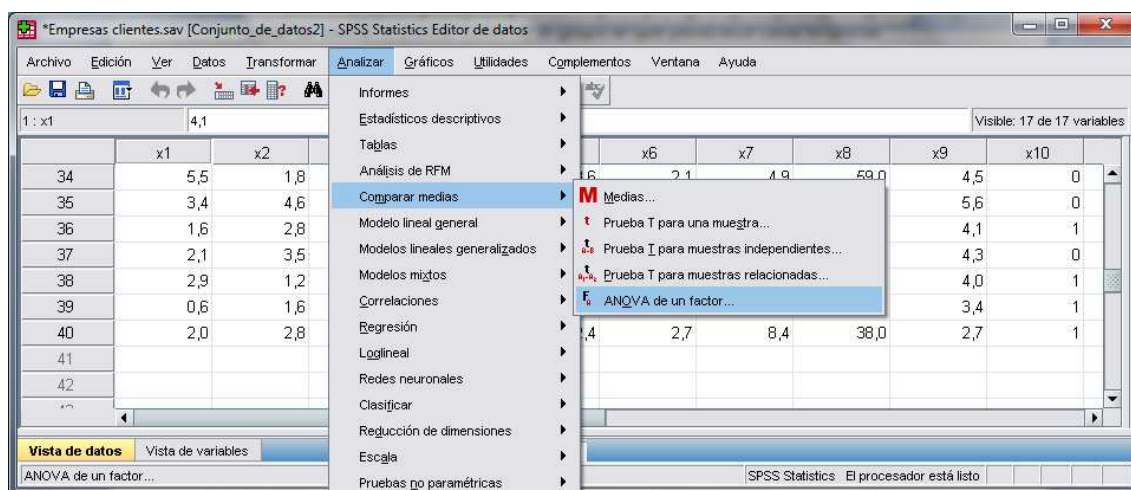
*Empresas clientes.sav [Conjunto_de_datos2] - SPSS Statistics Editor de datos

Archivo Edición Ver Datos Transformar Analizar Gráficos Utilidades Complementos Ventana Ayuda

1 : x1 4,1

Visible: 17 de 17 variables

| | x1 | x2 | | x6 | x7 | x8 | x9 | x10 |
|---|---|---|---|---|---|---|---|---|
| 34 | 5,5 | 1,8 | | 2,1 | 4,9 | 59,0 | 4,5 | 0 |
| 35 | 3,4 | 4,6 | | | | | 5,6 | 0 |
| 36 | 1,6 | 2,8 | | | | | 4,1 | 1 |
| 37 | 2,1 | 3,5 | | | | | 4,3 | 0 |
| 38 | 2,9 | 1,2 | | | | | 4,0 | 1 |
| 39 | 0,6 | 1,6 | | | | | 3,4 | 1 |
| 40 | 2,0 | 2,8 | ,4 | 2,7 | 8,4 | 38,0 | 2,7 | 1 |
| 41 | | | | | | | | |
| 42 | | | | | | | | |

Informes
Estadísticos descriptivos
Tablas
Análisis de RFM
Comparar medias
Modelo lineal general
Modelos lineales generalizados
Modelos mixtos
Correlaciones
Regresión
Loglineal
Redes neuronales
Clasificar
Reducción de dimensiones
Escala
Pruebas no paramétricas

Medias...
Prueba T para una muestra...
Prueba T para muestras independientes...
Prueba T para muestras relacionadas...
ANOVA de un factor...

Vista de datos Vista de variables

ANOVA de un factor...

SPSS Statistics El procesador está listo